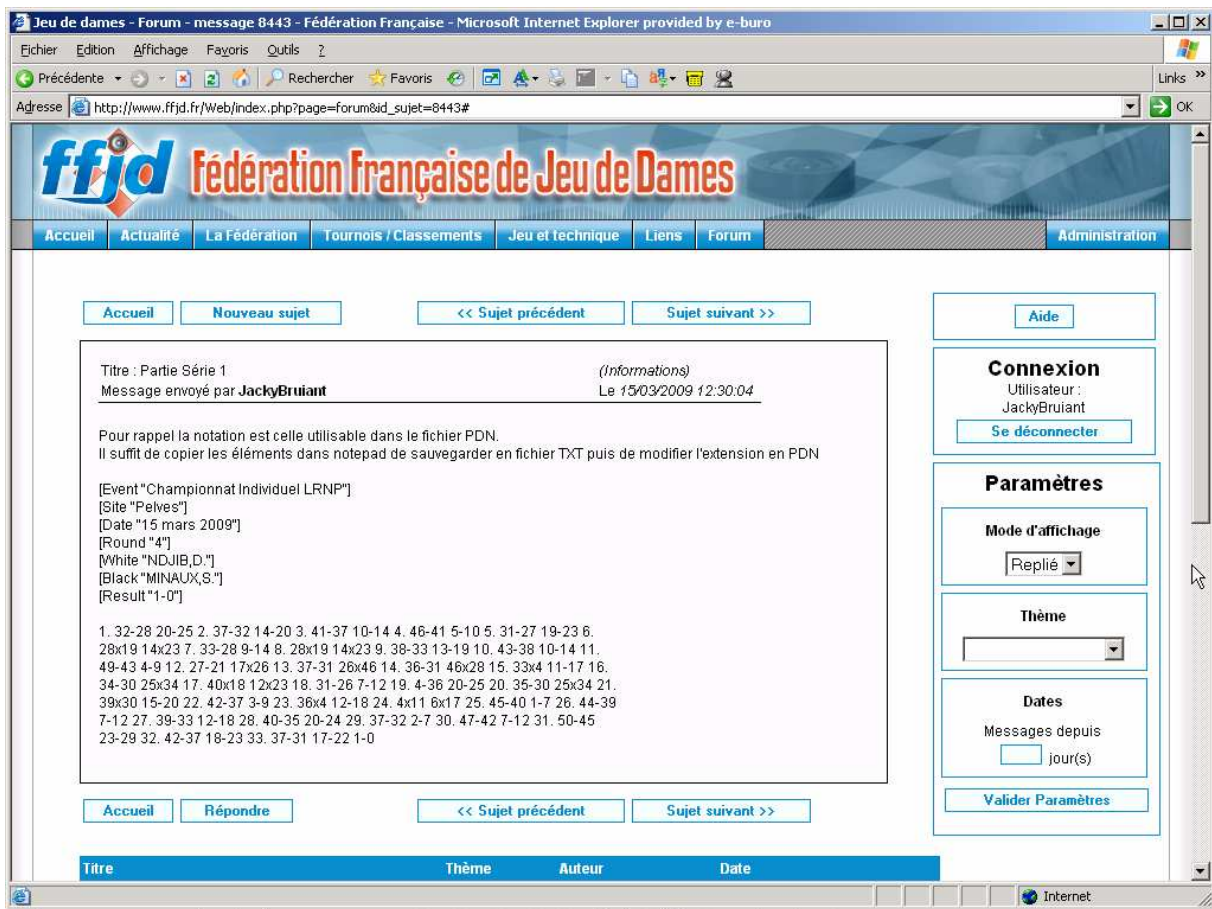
Jeu de dames - Forum - message 8443 - Fédération Française - Microsoft Internet Explorer provided by e-buro

Fichier Edition Affichage Favoris Outils ?

Précédente Rechercher Favoris Links

Adresse http://www.ffjd.fr/Web/index.php?page=forum&id_sujet=8443# OK

ffjd Fédération Française de Jeu de Dames

Accueil Actualité La Fédération Tournois / Classements Jeu et technique Liens Forum Administration

Accueil Nouveau sujet << Sujet précédent Sujet suivant >>

Titre : Partie Série 1 (Informations)
Message envoyé par JackyBruiant Le 15/03/2009 12:30:04

Pour rappel la notation est celle utilisable dans le fichier PDN.
Il suffit de copier les éléments dans notepad de sauvegarder en fichier TXT puis de modifier l'extension en PDN

[Event "Championnat Individuel LRNP"]
[Site "Pelves"]
[Date "15 mars 2009"]
[Round "4"]
[White "NDJIB,D."]
[Black "MINAUX,S."]
[Result "1-0"]

1. 32-28 20-25 2. 37-32 14-20 3. 41-37 10-14 4. 46-41 5-10 5. 31-27 19-23 6. 28x19 14x23 7. 33-28 9-14 8. 28x19 14x23 9. 38-33 13-19 10. 43-38 10-14 11. 49-43 4-9 12. 27-21 17x26 13. 37-31 26x46 14. 36-31 46x28 15. 33x4 11-17 16. 34-30 25x34 17. 40x18 12x23 18. 31-26 7-12 19. 4-36 20-25 20. 35-30 25x34 21. 39x30 15-20 22. 42-37 3-9 23. 36x4 12-18 24. 4x11 6x17 25. 45-40 1-7 26. 44-39 7-12 27. 39-33 12-18 28. 40-35 20-24 29. 37-32 2-7 30. 47-42 7-12 31. 50-45 23-29 32. 42-37 18-23 33. 37-31 17-22 1-0

Accueil Répondre << Sujet précédent Sujet suivant >>

Titre Thème Auteur Date

Aide

Connexion
Utilisateur :
JackyBruiant
Se déconnecter

Paramètres

Mode d'affichage
Replié

Thème

Dates
Messages depuis
jour(s)

Valider Paramètres

Internet